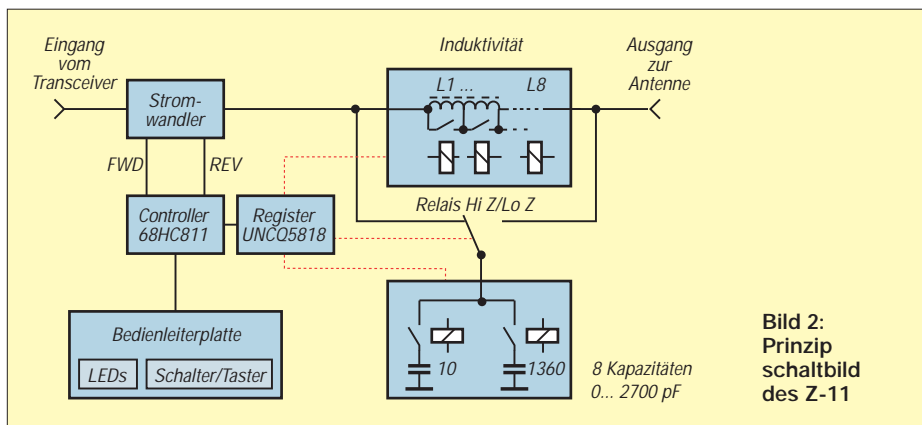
Eingang vom Transceiver

Strom-wandler

FWD

REV

Controller 68HC811

Register UNCQ5818

Bedienleiterplatte

LEDs

Schalter/Taster

Induktivität

L1 ...

L8

Ausgang zur Antenne

Relais Hi Z/Lo Z

10

1360

8 Kapazitäten 0... 2700 pF

Bild 2: Prinzip schaltbild des Z-11